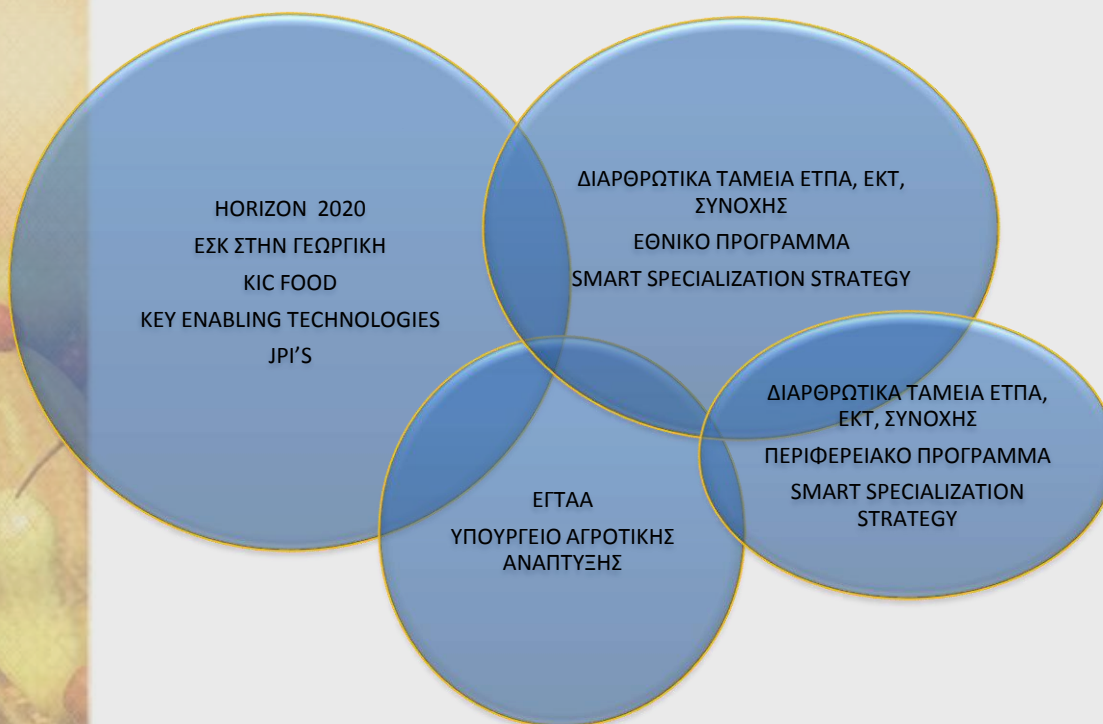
HORIZON 2020
ΕΣΚ ΣΤΗΝ ΓΕΩΡΓΙΚΗ
KIC FOOD
KEY ENABLING TECHNOLOGIES
JPI'S

ΔΙΑΡΘΡΩΤΙΚΑ ΤΑΜΕΙΑ ΕΤΠΑ, ΕΚΤ, ΣΥΝΟΧΗΣ
ΕΘΝΙΚΟ ΠΡΟΓΡΑΜΜΑ
SMART SPECIALIZATION STRATEGY

ΕΓΤΑΑ
ΥΠΟΥΡΓΕΙΟ ΑΓΡΟΤΙΚΗΣ ΑΝΑΠΤΥΞΗΣ

ΔΙΑΡΘΡΩΤΙΚΑ ΤΑΜΕΙΑ ΕΤΠΑ, ΕΚΤ, ΣΥΝΟΧΗΣ
ΠΕΡΙΦΕΡΕΙΑΚΟ ΠΡΟΓΡΑΜΜΑ
SMART SPECIALIZATION STRATEGY